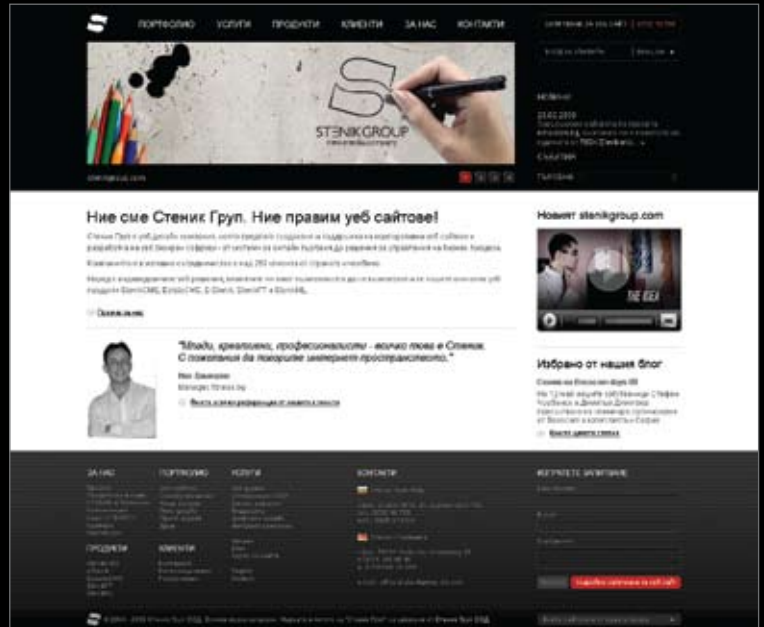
ПОРТФОЛИО УСЛУГИ ПРОДУКТИ КЛИЕНТИ ЗА НАС КОНТАКТИ

STENIKGROUP

НОВИНИ

СЪБИТИЯ

Ние сме Стеник Груп. Ние правим уеб сайтове!

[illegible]

Виж още

"Млади, креативни, професионалисти - всичко това е Стеник. С помощник да покорите интернет пространството."

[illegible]

Новият stenikgroup.com

THE IDEA

Избрано от нашия блог

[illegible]

ЗА НАС ПОРТФОЛИО УСЛУГИ КОНТАКТИ

ПРОДУКТИ КЛИЕНТИ

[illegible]